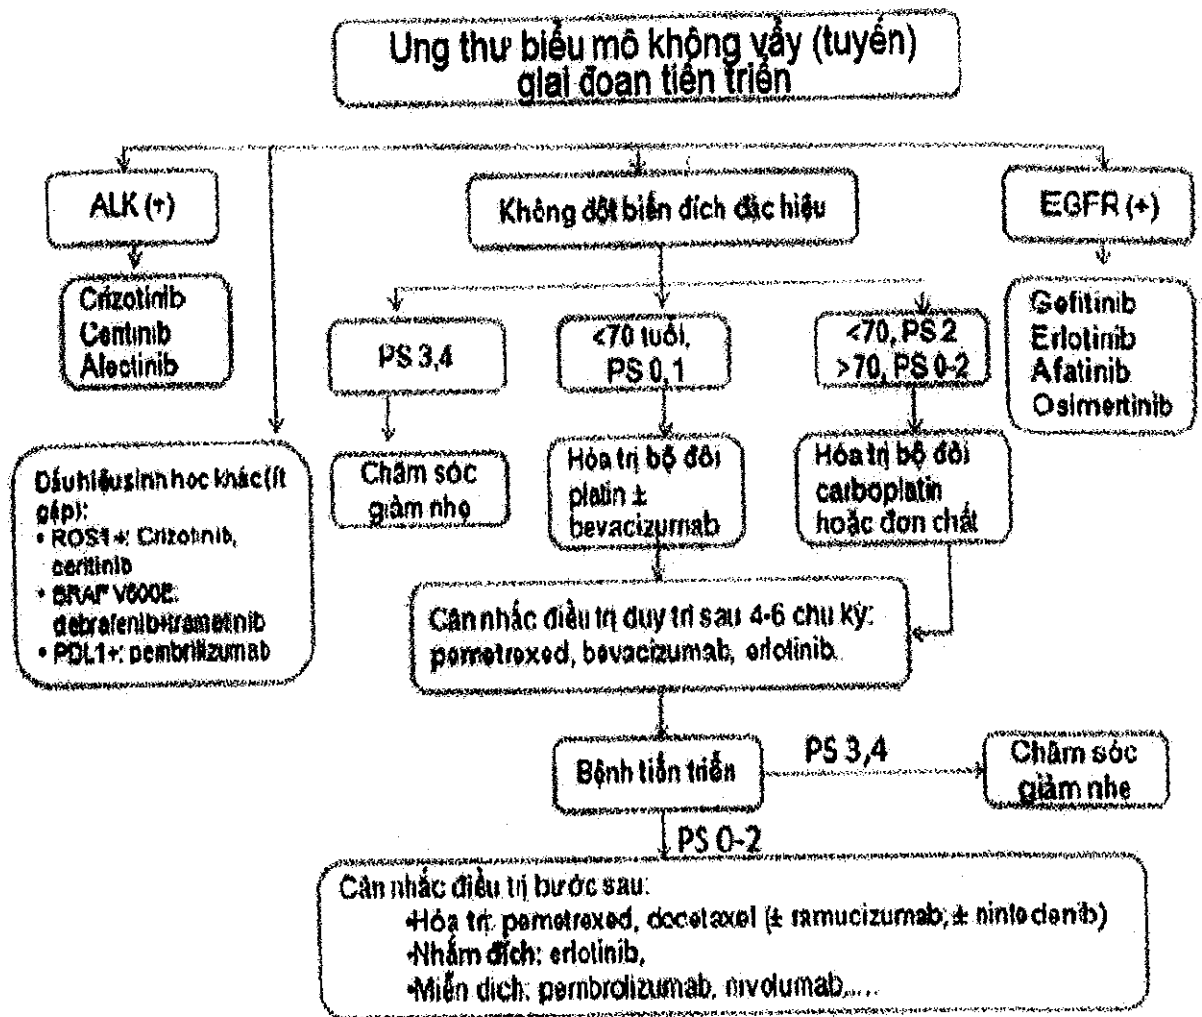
Ung thư biểu mô không vẩy (tuyến) giai đoạn tiến triển

ALK (+)

Không đột biến đích đặc hiệu

EGFR (+)

Crizotinib
Ceritinib
Alectinib

PS 3,4

<70 tuổi, PS 0,1

<70, PS 2
>70, PS 0-2

Gefitinib
Erlotinib
Afatinib
Osimertinib

Dấu hiệu sinh học khác (ít gặp):
• ROS1+: Crizotinib, ceritinib
• BRAF V600E: dabrafenib+trametinib
• PDL1+: pembrolizumab

Chăm sóc giảm nhẹ

Hóa trị bộ đôi platin ± bevacizumab

Hóa trị bộ đôi carboplatin hoặc đơn chất

Cân nhắc điều trị duy trì sau 4-6 chu kỳ: pemetrexed, bevacizumab, erlotinib.

Bệnh tiến triển

PS 3,4

Chăm sóc giảm nhẹ

PS 0-2

Cân nhắc điều trị bước sau:
•Hóa trị: pemetrexed, docetaxel (± ramucizumab; ± nintedanib)
•Nhắm đích: erlotinib,
•Miễn dịch: pembrolizumab, nivolumab,...